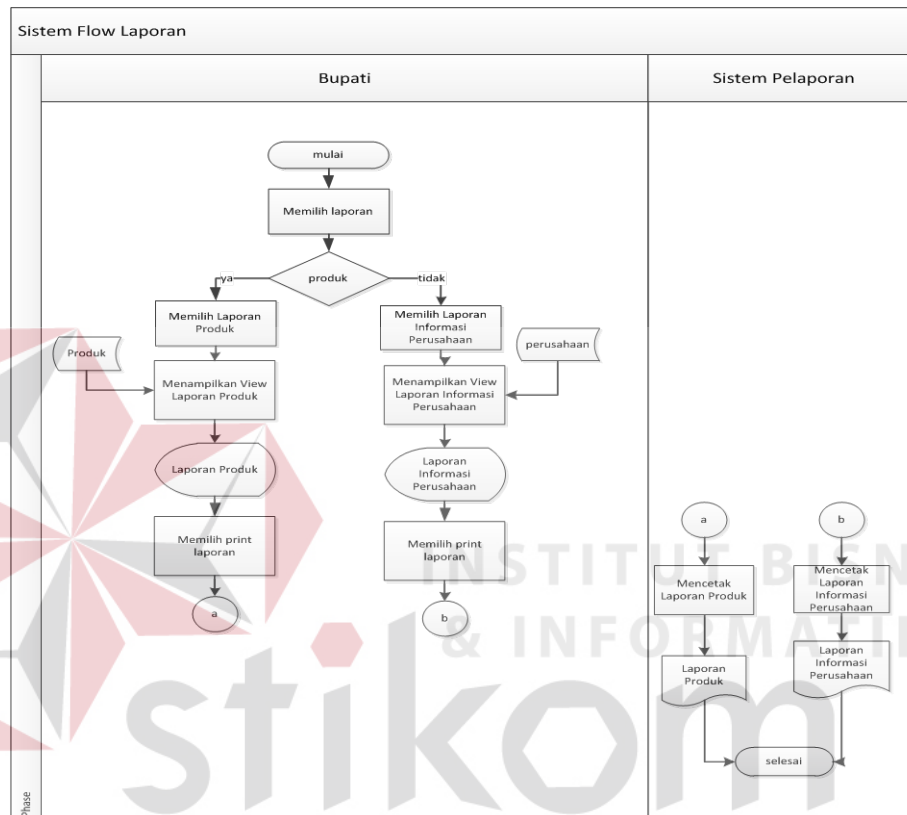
Sistem Flow Laporan

Bupati

Sistem Pelaporan

mulai

Memilih laporan

produk

ya

tidak

Memilih Laporan Produk

Memilih Laporan Informasi Perusahaan

Produk

perusahaan

Menampilkan View Laporan Produk

Menampilkan View Laporan Informasi Perusahaan

Laporan Produk

Laporan Informasi Perusahaan

Memilih print laporan

Memilih print laporan

a

b

a

b

Mencetak Laporan Produk

Mencetak Laporan Informasi Perusahaan

Laporan Produk

Laporan Informasi Perusahaan

selesai

Phase

INSTITUT BISN

& INFORMATI

stikom